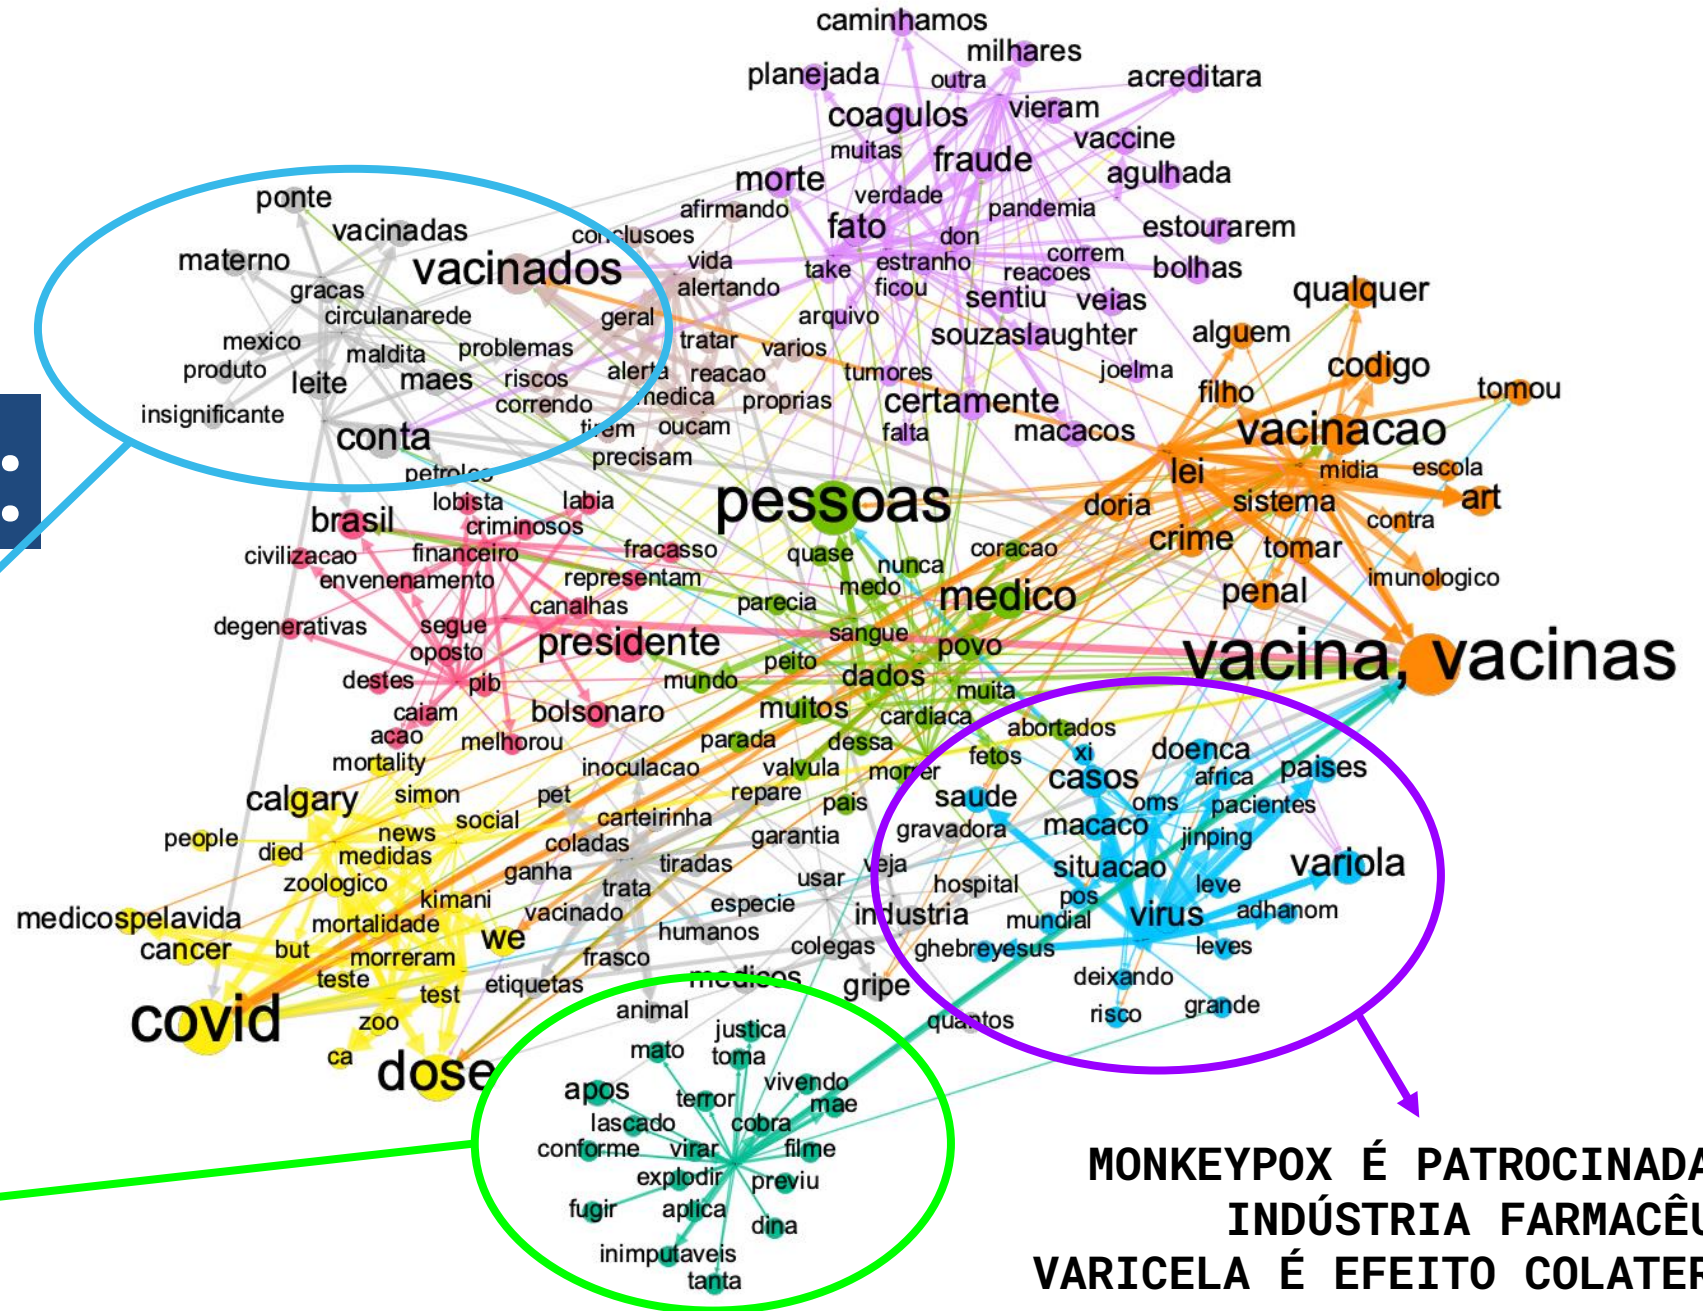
caminhamos
milhares
planejada
outra
acreditara
coagulos
vieram
vaccine
muitas
fraude
agulhada
morte
verdade
afirmando
pandemia
fato
estouraram
ponte
vacinadas
conclusoes
don
materno
vacinados
vida
take
estranho
correm
bolhas
gracas
alertando
ficou
reacoes
circulanarede
sentiu
veias
qualquer
geral
arquivo
mexico
tratar
souzaslaughter
alguem
maldita
problemas
varios
produto
alerta
reacao
tumores
joelma
codigo
leite
maes
riscos
correndo
medica
proprias
certamente
filho
tomou
insignificante
tirem
oucam
falta
macacos
vacinacao
conta
precisam
lei
midia
escola
petroleo
lobista
labia
pessoas
doria
sistema
art
brasil
criminosos
contra
crime
tomar
civilizacao
financeiro
fracasso
quase
nunca
coracao
envenenamento
representam
medo
imunologico
canalhas
parecia
medico
penal
degenerativas
segue
sangue
oposto
presidente
povo
vacina, vacinas
destes
pib
mundo
peito
dados
muita
caiam
bolsonaro
muitos
cardiaca
abortados
acao
melhorou
parada
dessa
xi
doenca
mortality
inoculacao
valvula
morrer
fetos
casos
africa
paises
calgary
simon
pet
repare
pais
saude
oms
pacientes
people
social
carteirinha
gravadora
macaco
jinping
news
coladas
garantia
died
medidas
tiradas
veja
situacao
variola
ganha
usar
hospital
zoologico
trata
pos
leve
kimani
especie
industria
mundial
virus
adhanom
medicospelavida
mortalidade
vacinado
we
humanos
colegas
ghebreyesus
leves
cancer
but
morreram
frasco
teste
medicos
gripe
deixando
test
etiquetas
covid
zoo
animal
quantos
risco
grande
justica
ca
mato
toma
dose
vivendo
apos
terror
mae
lascado
cobra
conforme
virar
filme
explodir
previu
fugir
aplica
dina
inimputaveis
tanta
MONKEYPOX É PATROCINADA
INDÚSTRIA FARMACÊU
VARICELA É EFEITO COLATER